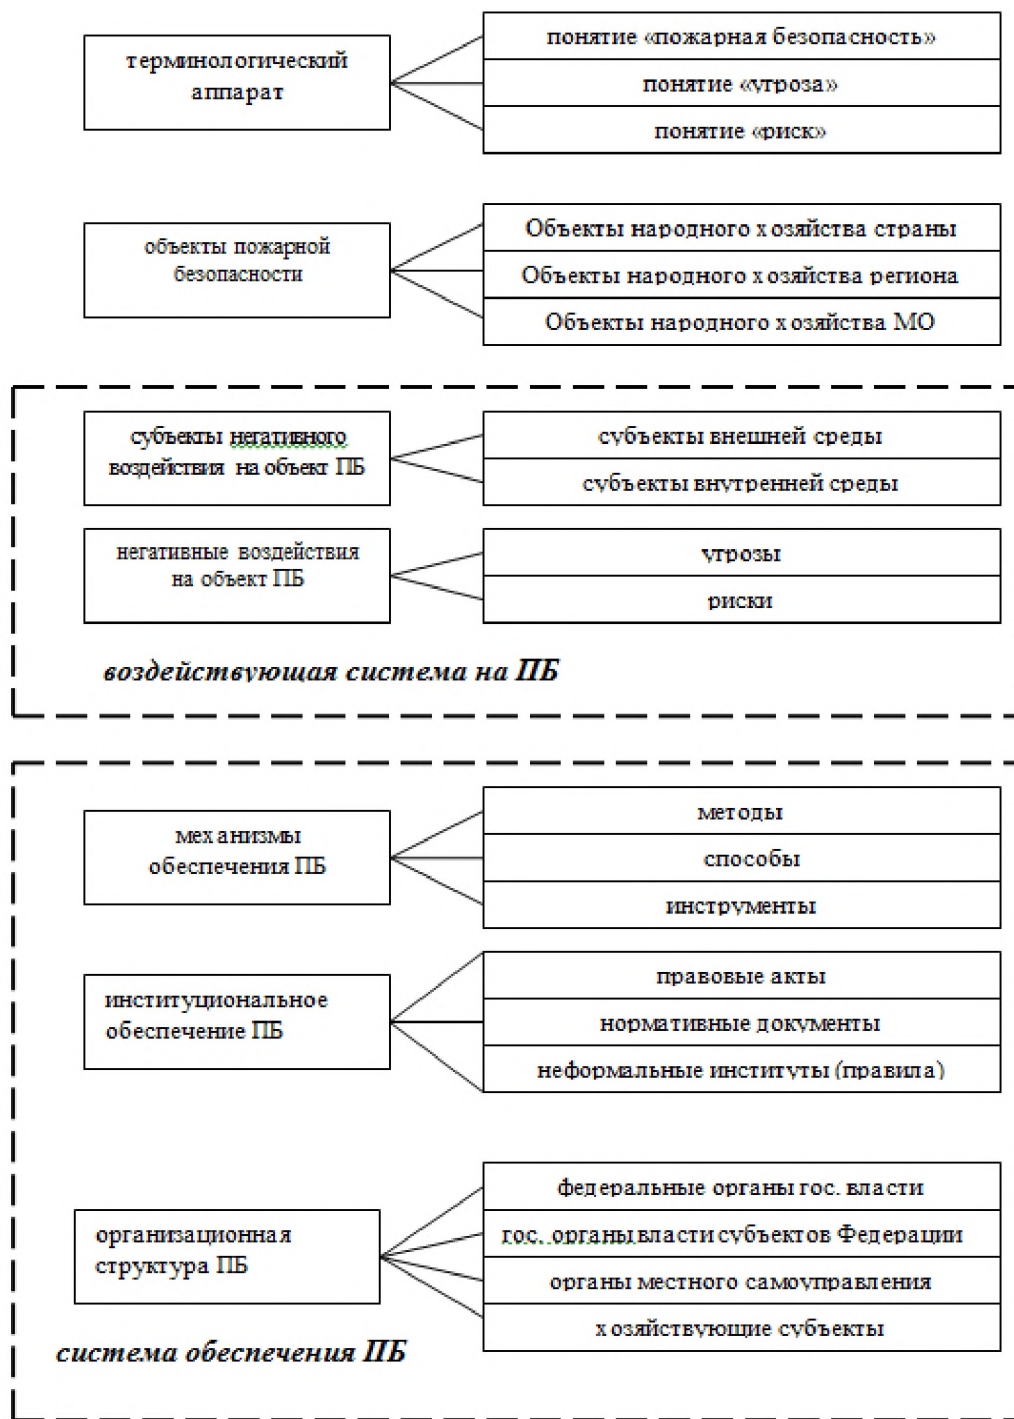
терминологический аппарат

понятие «пожарная безопасность»

понятие «угроза»

понятие «риск»

объекты пожарной безопасности

Объекты народного хозяйства страны

Объекты народного хозяйства региона

Объекты народного хозяйства МО

субъекты негативного воздействия на объект ПБ

субъекты внешней среды

субъекты внутренней среды

негативные воздействия на объект ПБ

угрозы

риски

воздействующая система на ПБ

механизмы обеспечения ПБ

методы

способы

инструменты

институциональное обеспечение ПБ

правовые акты

нормативные документы

неформальные институты (правила)

организационная структура ПБ

федеральные органы гос. власти

гос. органы власти субъектов Федерации

органы местного самоуправления

хозяйствующие субъекты

система обеспечения ПБ